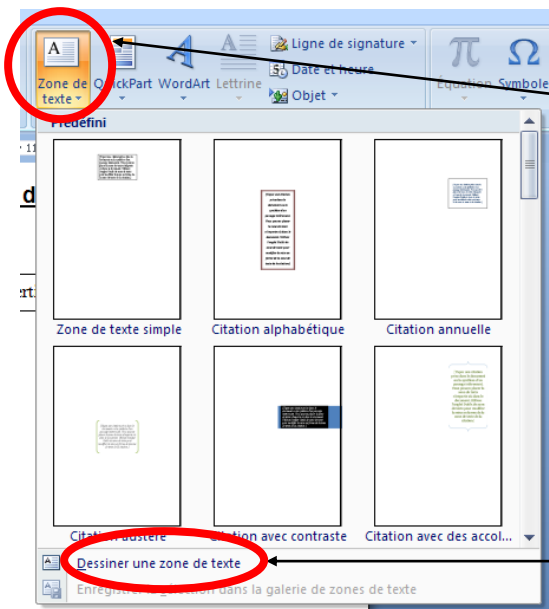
Zone de texte
QuickPart
WordArt
Lettrine
Ligne de signature
Date et heure
Objet
Équation
Symbole

Prédéfini

Zone de texte simple
Citation alphabétique
Citation annuelle
Citation austère
Citation avec contraste
Citation avec des accol...

Dessiner une zone de texte
Enregistrer la sélection dans la galerie de zones de texte